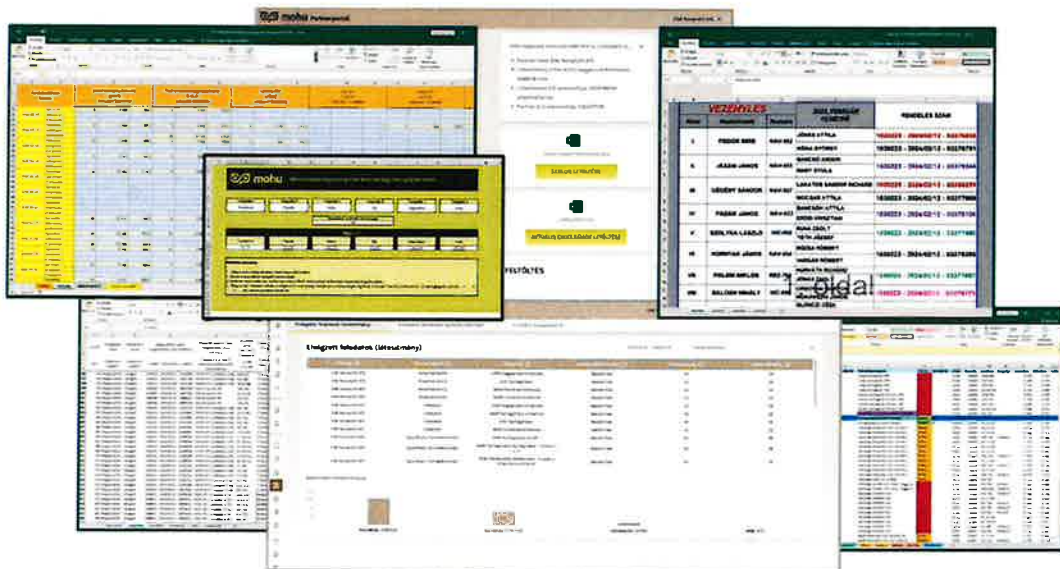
mohu Partnerportál

mohu

FELTÖLTÉS

VEZÉNYLÉS

DOLGOZÓK NEVE

RENDELÉS SZÁM

I. FODOR IMRE

JÓNÁS ATTILA

II. JÁSZAI JÁNOS

III. LŐCZÉNY SÁNDOR

IV. FARKAS JÁNOS

V. SZALMA LÁSZLÓ

VI. HORVÁTH JÁNOS

VII. FELEKI MIKLÓS

VIII. BALOGH MIHÁLY

1. oldal

Elvégzett feladatok (áttekintés)